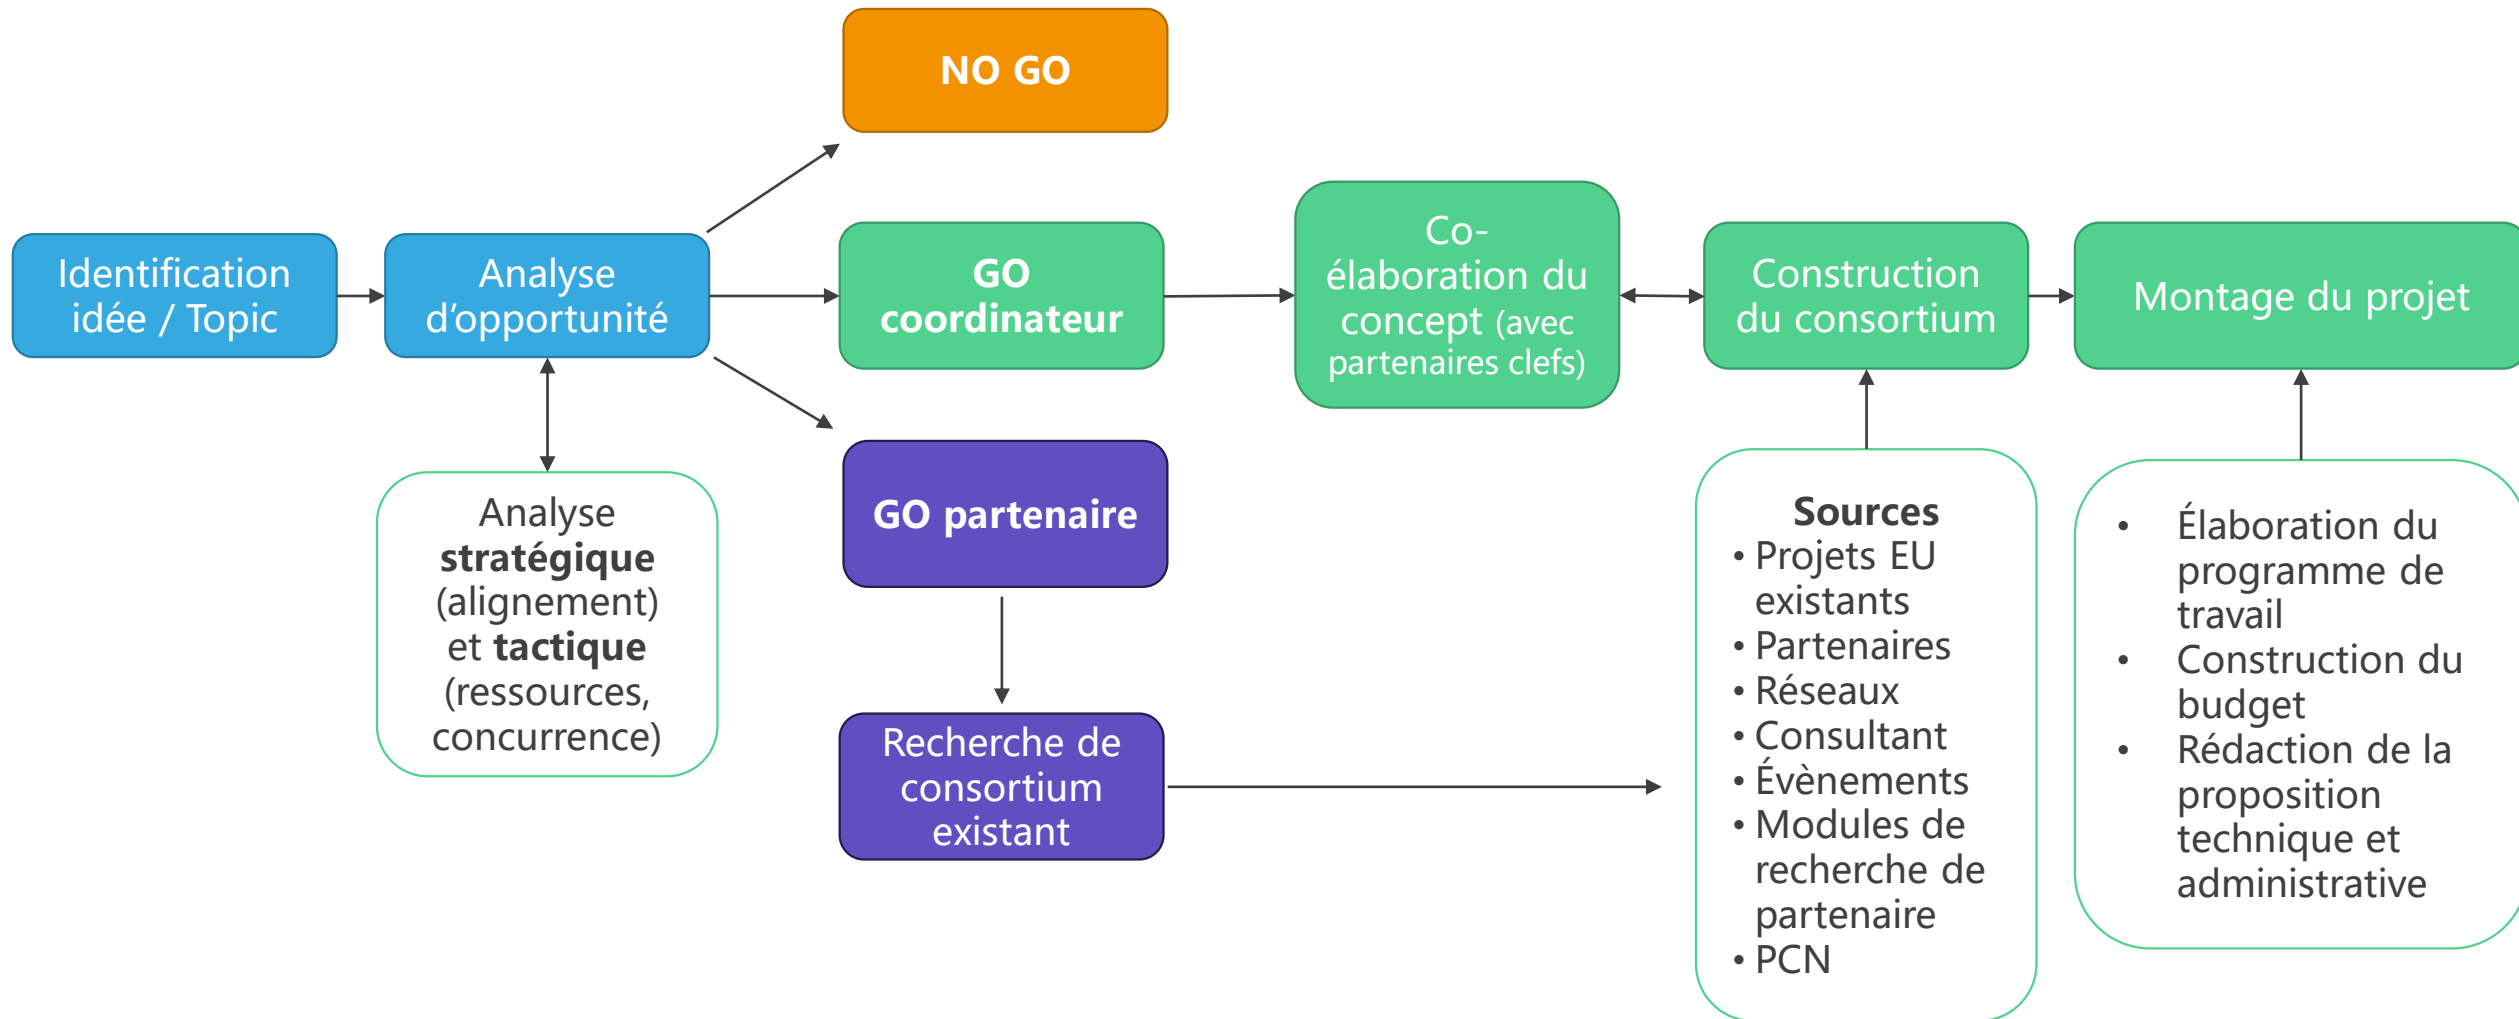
Identification idée / Topic

Analyse d'opportunité

Analyse **stratégique** (alignement) et **tactique** (ressources, concurrence)

**NO GO**

**GO coordinateur**

**GO partenaire**

Recherche de consortium existant

Co-élaboration du concept (avec partenaires clefs)

Construction du consortium

**Sources**
• Projets EU existants
• Partenaires
• Réseaux
• Consultant
• Évènements
• Modules de recherche de partenaire
• PCN

Montage du projet

• Élaboration du programme de travail
• Construction du budget
• Rédaction de la proposition technique et administrative